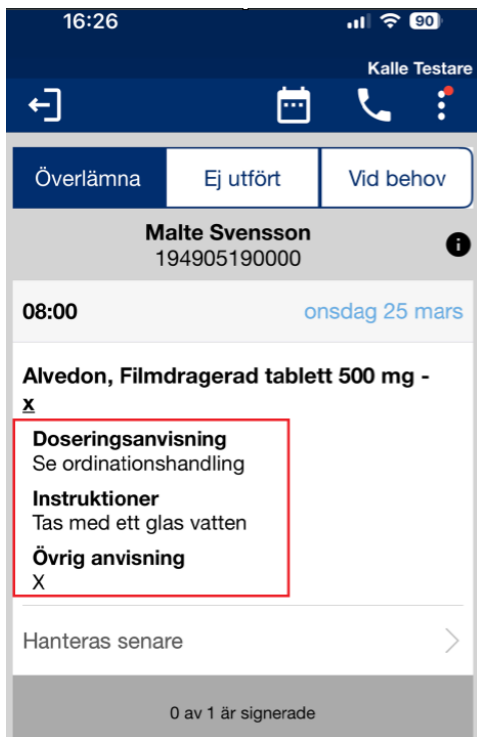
16:26

90

Kalle Testare

Överlämna

Ej utfört

Vid behov

Malte Svensson
194905190000

08:00

onsdag 25 mars

Alvedon, Filmdragerad tablett 500 mg - x

Doseringsanvisning
Se ordinationshandling

Instruktioner
Tas med ett glas vatten

Övrig anvisning
X

Hanteras senare

0 av 1 är signerade